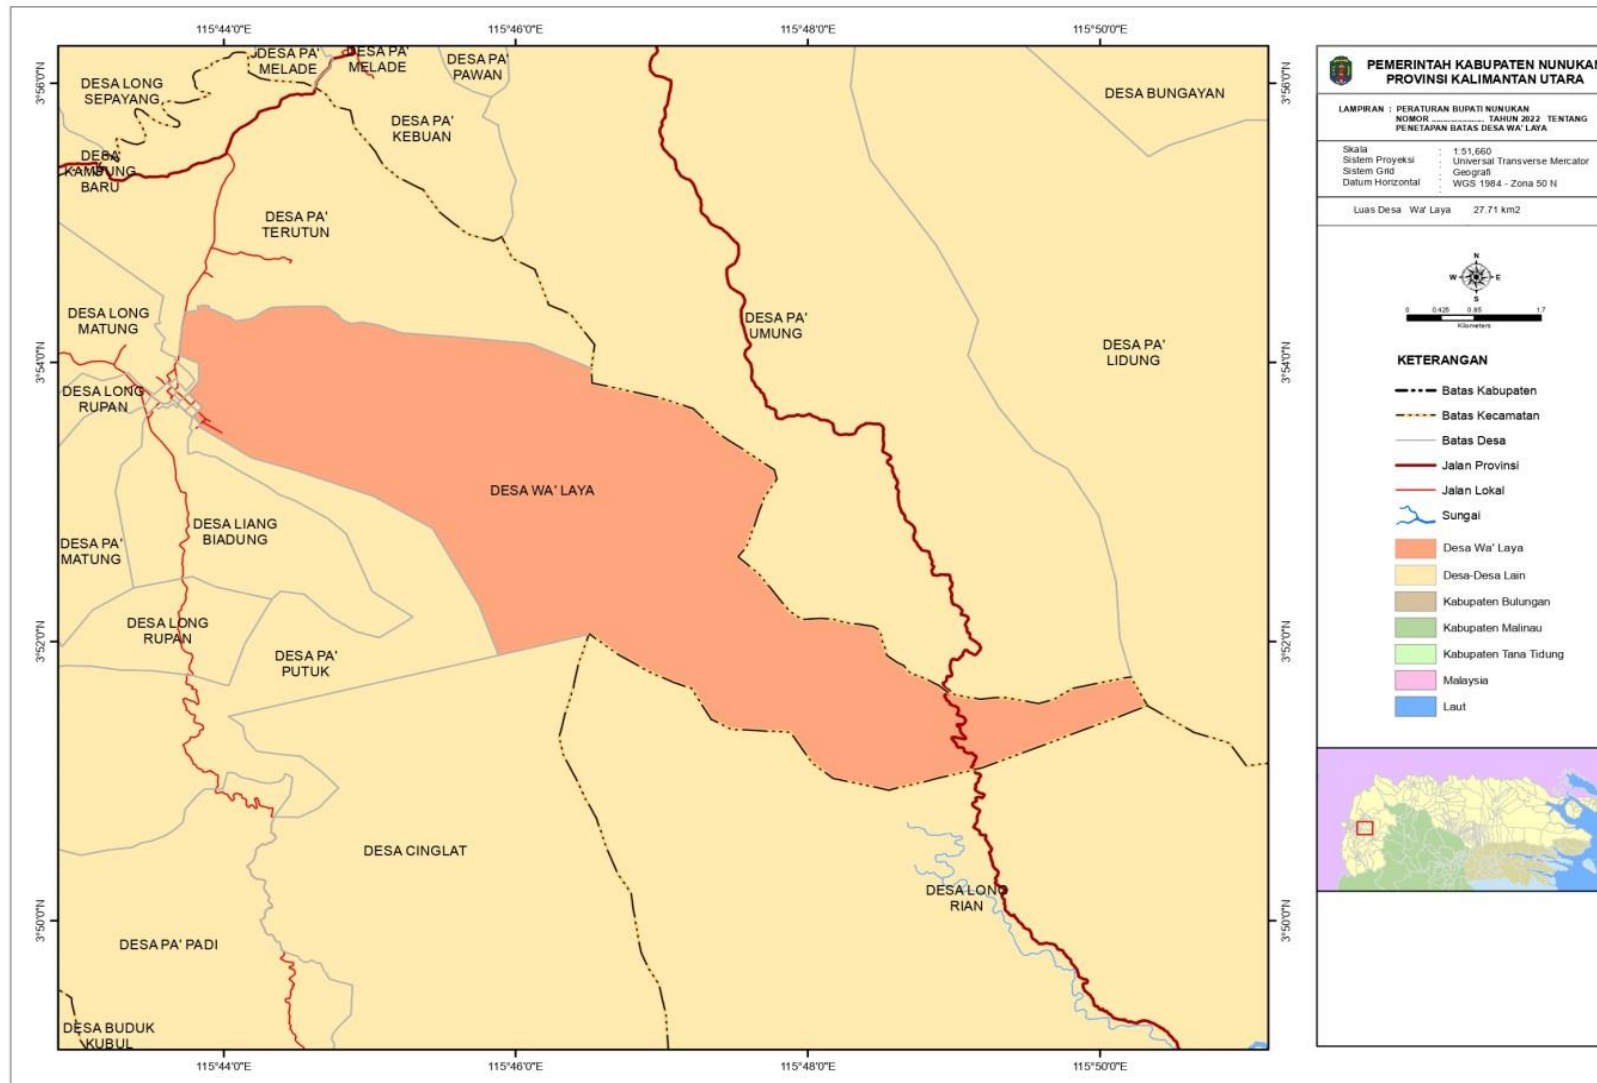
115°44'0"E
115°46'0"E
115°48'0"E
115°50'0"E

3°56'0"N
3°54'0"N
3°52'0"N
3°50'0"N

DESA PA' MELADE
DESA PA' MELADE
DESA PA' PAWAN
DESA LONG SEPAYANG
DESA PA' KEBUAN
DESA BUNGAYAN
DESA KAMBUNG BARU
DESA PA' TERUTUN
DESA LONG MATUNG
DESA PA' UMUNG
DESA PA' LIDUNG
DESA LONG RUPAN
DESA WA' LAYA
DESA LIANG BIADUNG
DESA PA' MATUNG
DESA LONG RUPAN
DESA PA' PUTUK
DESA CINGLAT
DESA LONG RIAN
DESA PA' PADI
DESA BUDUK KUBUL

115°44'0"E
115°46'0"E
115°48'0"E
115°50'0"E

PEMERINTAH KABUPATEN NUNUKAN
PROVINSI KALIMANTAN UTARA

LAMPIRAN : PERATURAN BUPATI NUNUKAN
NOMOR .................. TAHUN 2022 TENTANG
PENETAPAN BATAS DESA WA' LAYA

| Skala | : | 1:51,660 |
|---|---|---|
| Sistem Proyeksi | : | Universal Transverse Mercator |
| Sistem Grid | : | Geografi |
| Datum Horizontal | : | WGS 1984 - Zona 50 N |

Luas Desa Wa' Laya 27.71 km2

N
W E
S
0 0.425 0.85 1.7
Kilometers

KETERANGAN
Batas Kabupaten
Batas Kecamatan
Batas Desa
Jalan Provinsi
Jalan Lokal
Sungai
Desa Wa' Laya
Desa-Desa Lain
Kabupaten Bulungan
Kabupaten Malinau
Kabupaten Tana Tidung
Malaysia
Laut